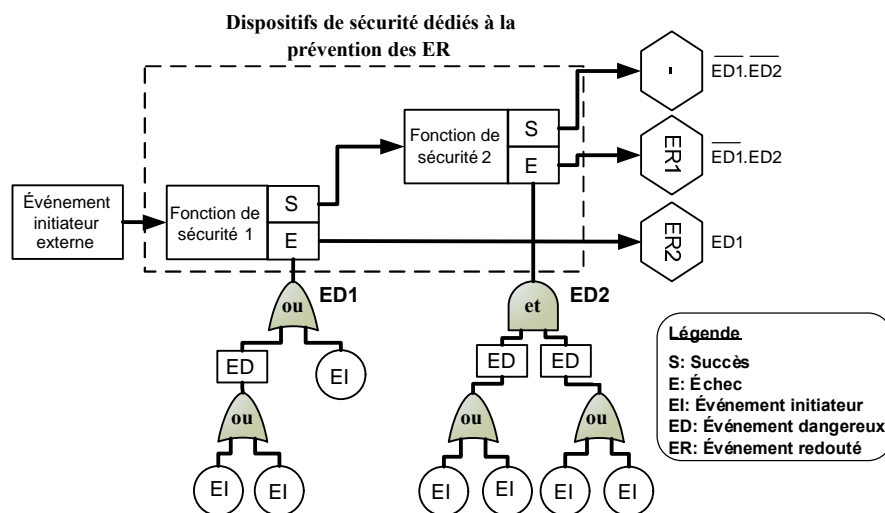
Dispositifs de sécurité dédiés à la prévention des ER

-

$\overline{ED1}.\overline{ED2}$

Fonction de sécurité 2

S

E

ER1

$\overline{ED1}.ED2$

Événement initiateur externe

Fonction de sécurité 1

S

E

ER2

ED1

ou

ED1

et

ED2

ED

EI

ED

ED

ou

ou

ou

EI

EI

EI

EI

EI

EI

Légende
S: Succès
E: Échec
EI: Événement initiateur
ED: Événement dangereux
ER: Événement redouté